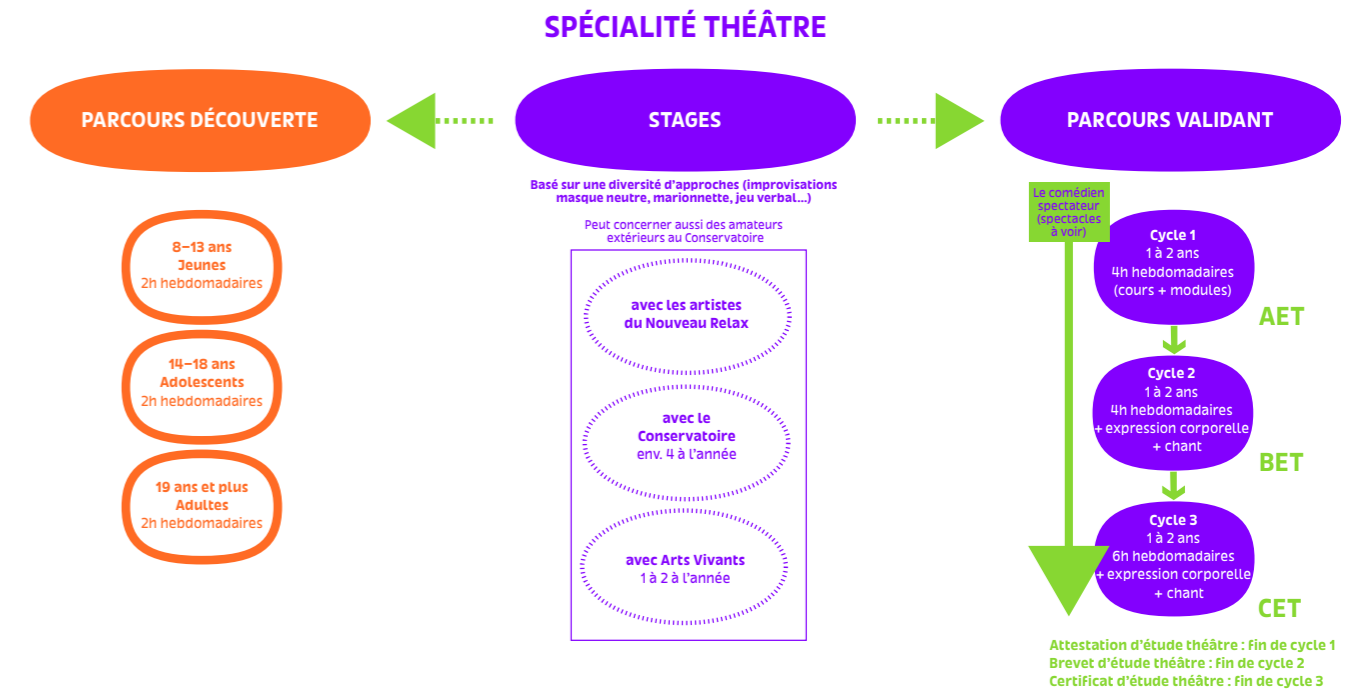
SPÉCIALITÉ THÉÂTRE

PARCOURS DÉCOUVERTE

STAGES

PARCOURS VALIDANT

Basé sur une diversité d'approches (improvisations masque neutre, marionnette, jeu verbal...)

Peut concerner aussi des amateurs extérieurs au Conservatoire

avec les artistes du Nouveau Relax

avec le Conservatoire env. 4 à l'année

avec Arts Vivants 1 à 2 à l'année

8–13 ans
Jeunes
2h hebdomadaires

14–18 ans
Adolescents
2h hebdomadaires

19 ans et plus
Adultes
2h hebdomadaires

Le comédien spectateur (spectacles à voir)

Cycle 1
1 à 2 ans
4h hebdomadaires
(cours + modules)

AET

Cycle 2
1 à 2 ans
4h hebdomadaires
+ expression corporelle
+ chant

BET

Cycle 3
1 à 2 ans
6h hebdomadaires
+ expression corporelle
+ chant

CET

Attestation d'étude théâtre : Fin de cycle 1
Brevet d'étude théâtre : Fin de cycle 2
Certificat d'étude théâtre : Fin de cycle 3